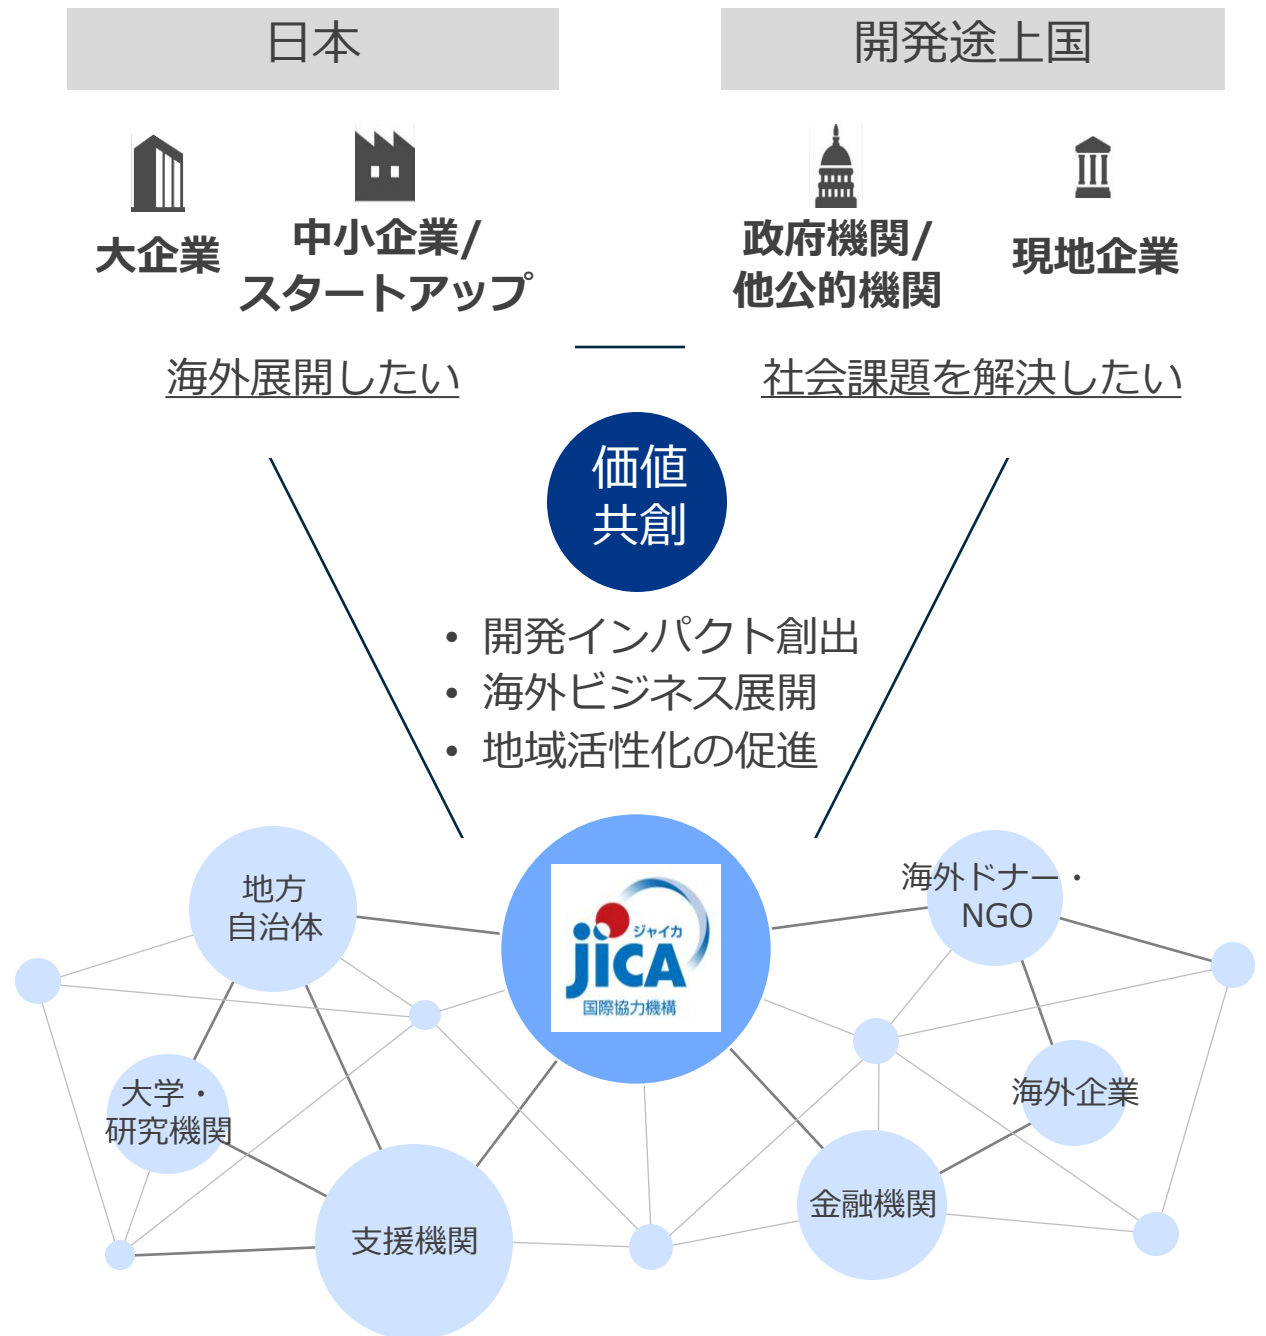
日本

開発途上国

大企業

中小企業/
スタートアップ

政府機関/
他公的機関

現地企業

海外展開したい

社会課題を解決したい

価値
共創

• 開発インパクト創出
• 海外ビジネス展開
• 地域活性化の促進

地方
自治体

ジャイカ
JICA
国際協力機構

海外ドナー・
NGO

大学・
研究機関

海外企業

金融機関

支援機関